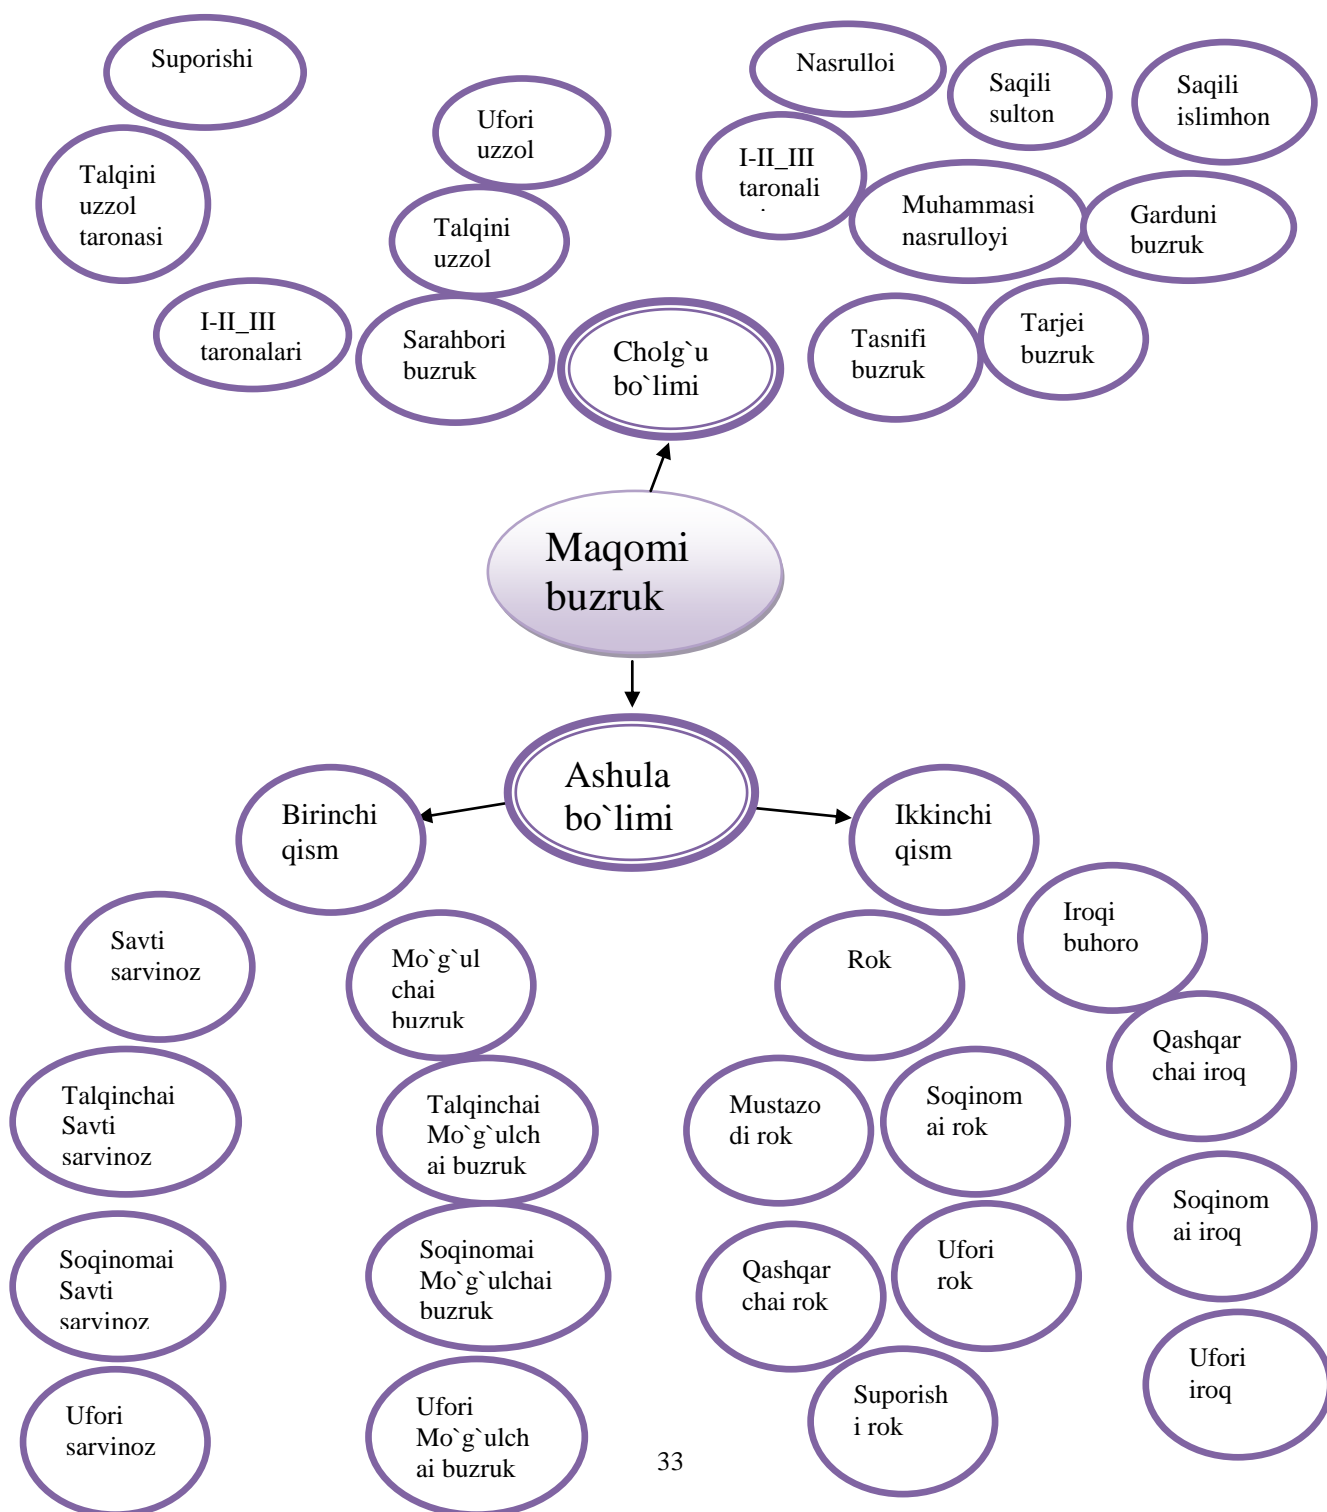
Suporishi

Talqini uzzol taronasi

I-II_III taronalari

Ufori uzzol

Talqini uzzol

Sarahbori buzruk

Cholg`u bo`limi

Nasrulloi

I-II_III taronali

Saqili sulton

Saqili islimhon

Muhammasi nasrulloyi

Garduni buzruk

Tasnifi buzruk

Tarjei buzruk

Maqomi buzruk

Ashula bo`limi

Birinchi qism

Ikkinchi qism

Savti sarvinoz

Talqinchai Savti sarvinoz

Soqinomai Savti sarvinoz

Ufori sarvinoz

Mo`g`ul chai buzruk

Talqinchai Mo`g`ulch ai buzruk

Soqinomai Mo`g`ulchai buzruk

Ufori Mo`g`ulch ai buzruk

Rok

Mustazo di rok

Soqinom ai rok

Qashqar chai rok

Ufori rok

Suporish i rok

Iroqi buhoro

Qashqar chai iroq

Soqinom ai iroq

Ufori iroq

33